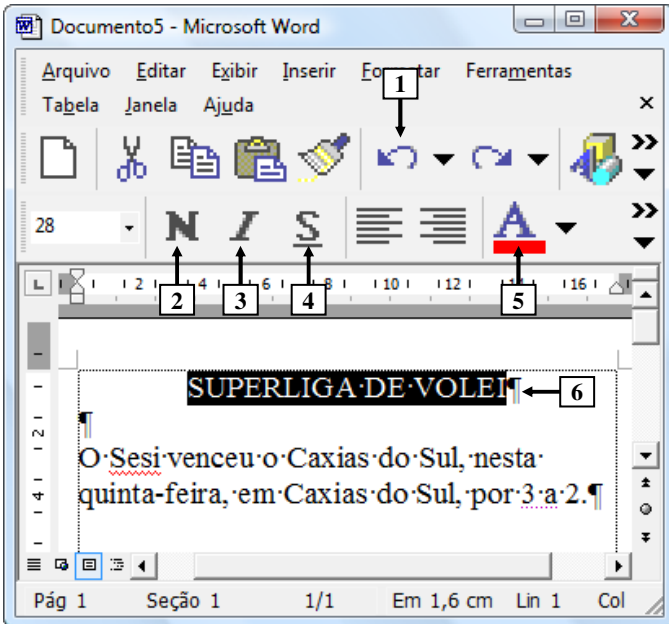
Documento5 - Microsoft Word

Arquivo Editar Exibir Inserir Formatar Ferramentas Tabela Janela Ajuda ×

1

28

N I S A

2 3 4 5

2 4 6 8 10 12 16

SUPERLIGA·DE·VOLEI¶ 6

¶

O·Sesi·venceu·o·Caxias·do·Sul,·nesta·quinta-feira,·em·Caxias·do·Sul,·por·3·a·2.¶

Pág 1 Seção 1 1/1 Em 1,6 cm Lin 1 Col